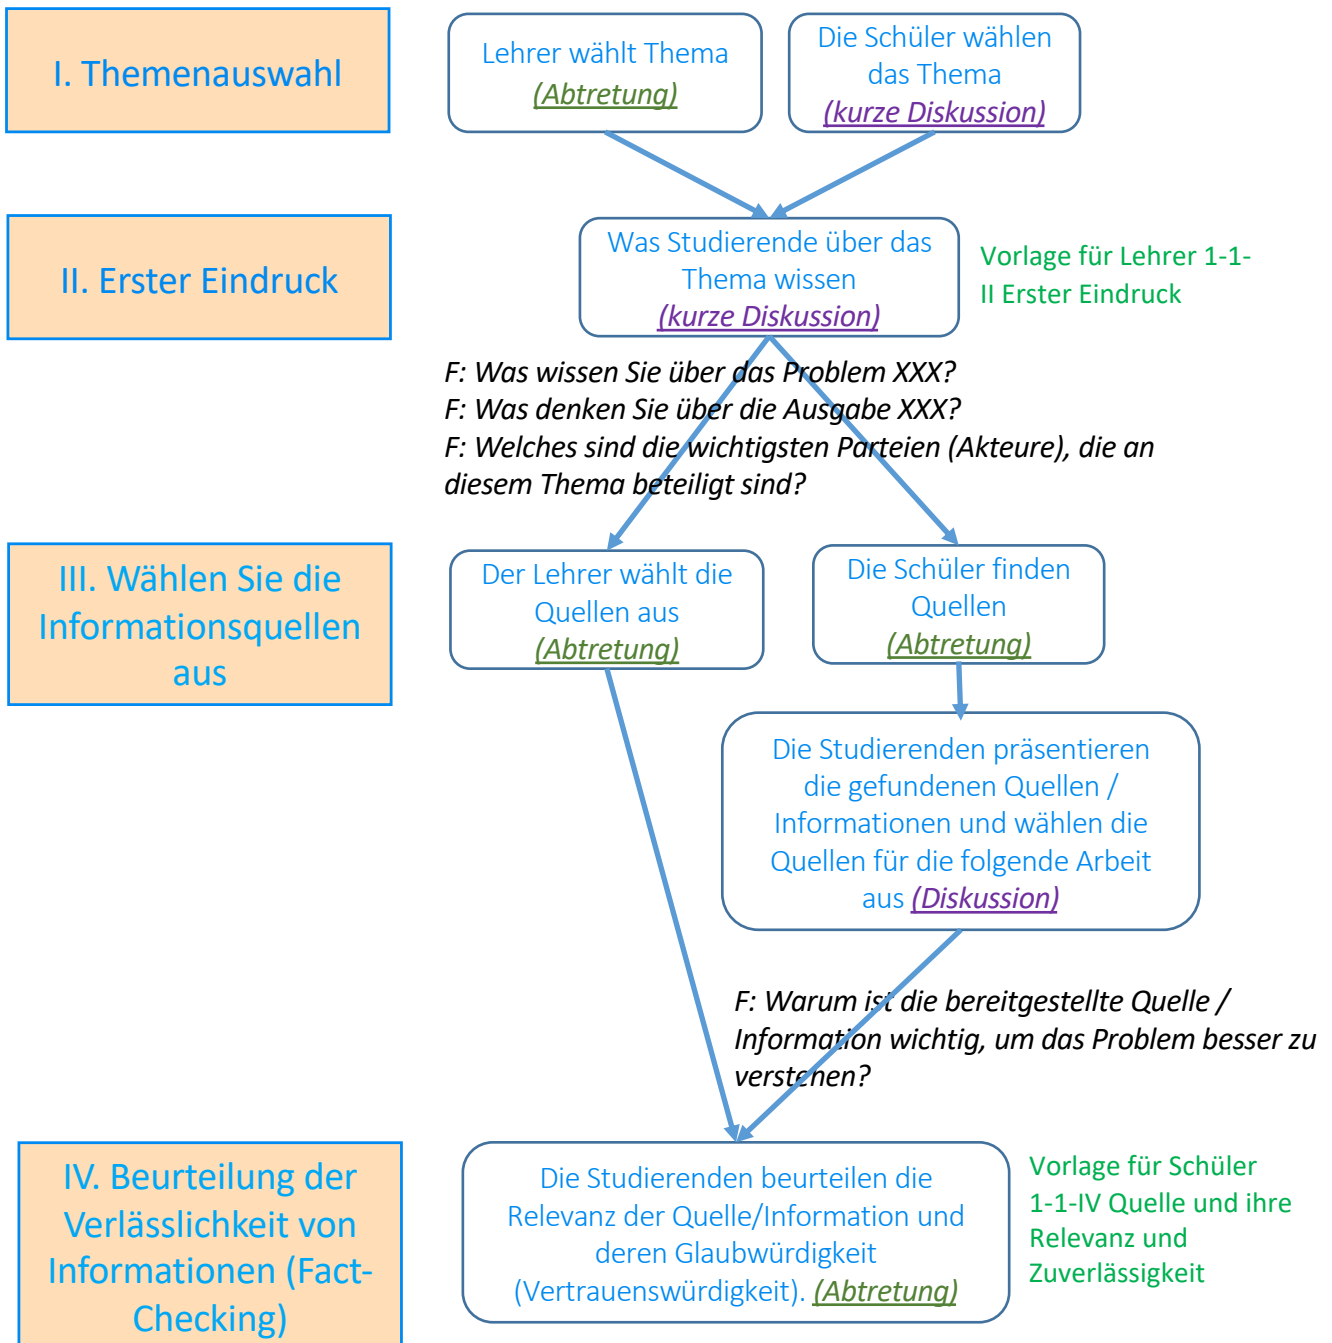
I. Themenauswahl

Lehrer wählt Thema (Abtretung)

Die Schüler wählen das Thema (kurze Diskussion)

II. Erster Eindruck

Was Studierende über das Thema wissen (kurze Diskussion)

Vorlage für Lehrer 1-1-II Erster Eindruck

F: Was wissen Sie über das Problem XXX?
F: Was denken Sie über die Ausgabe XXX?
F: Welches sind die wichtigsten Parteien (Akteure), die an diesem Thema beteiligt sind?

III. Wählen Sie die Informationsquellen aus

Der Lehrer wählt die Quellen aus (Abtretung)

Die Schüler finden Quellen (Abtretung)

Die Studierenden präsentieren die gefundenen Quellen / Informationen und wählen die Quellen für die folgende Arbeit aus (Diskussion)

F: Warum ist die bereitgestellte Quelle / Information wichtig, um das Problem besser zu verstehen?

IV. Beurteilung der Verlässlichkeit von Informationen (Fact-Checking)

Die Studierenden beurteilen die Relevanz der Quelle/Information und deren Glaubwürdigkeit (Vertrauenswürdigkeit). (Abtretung)

Vorlage für Schüler 1-1-IV Quelle und ihre Relevanz und Zuverlässigkeit